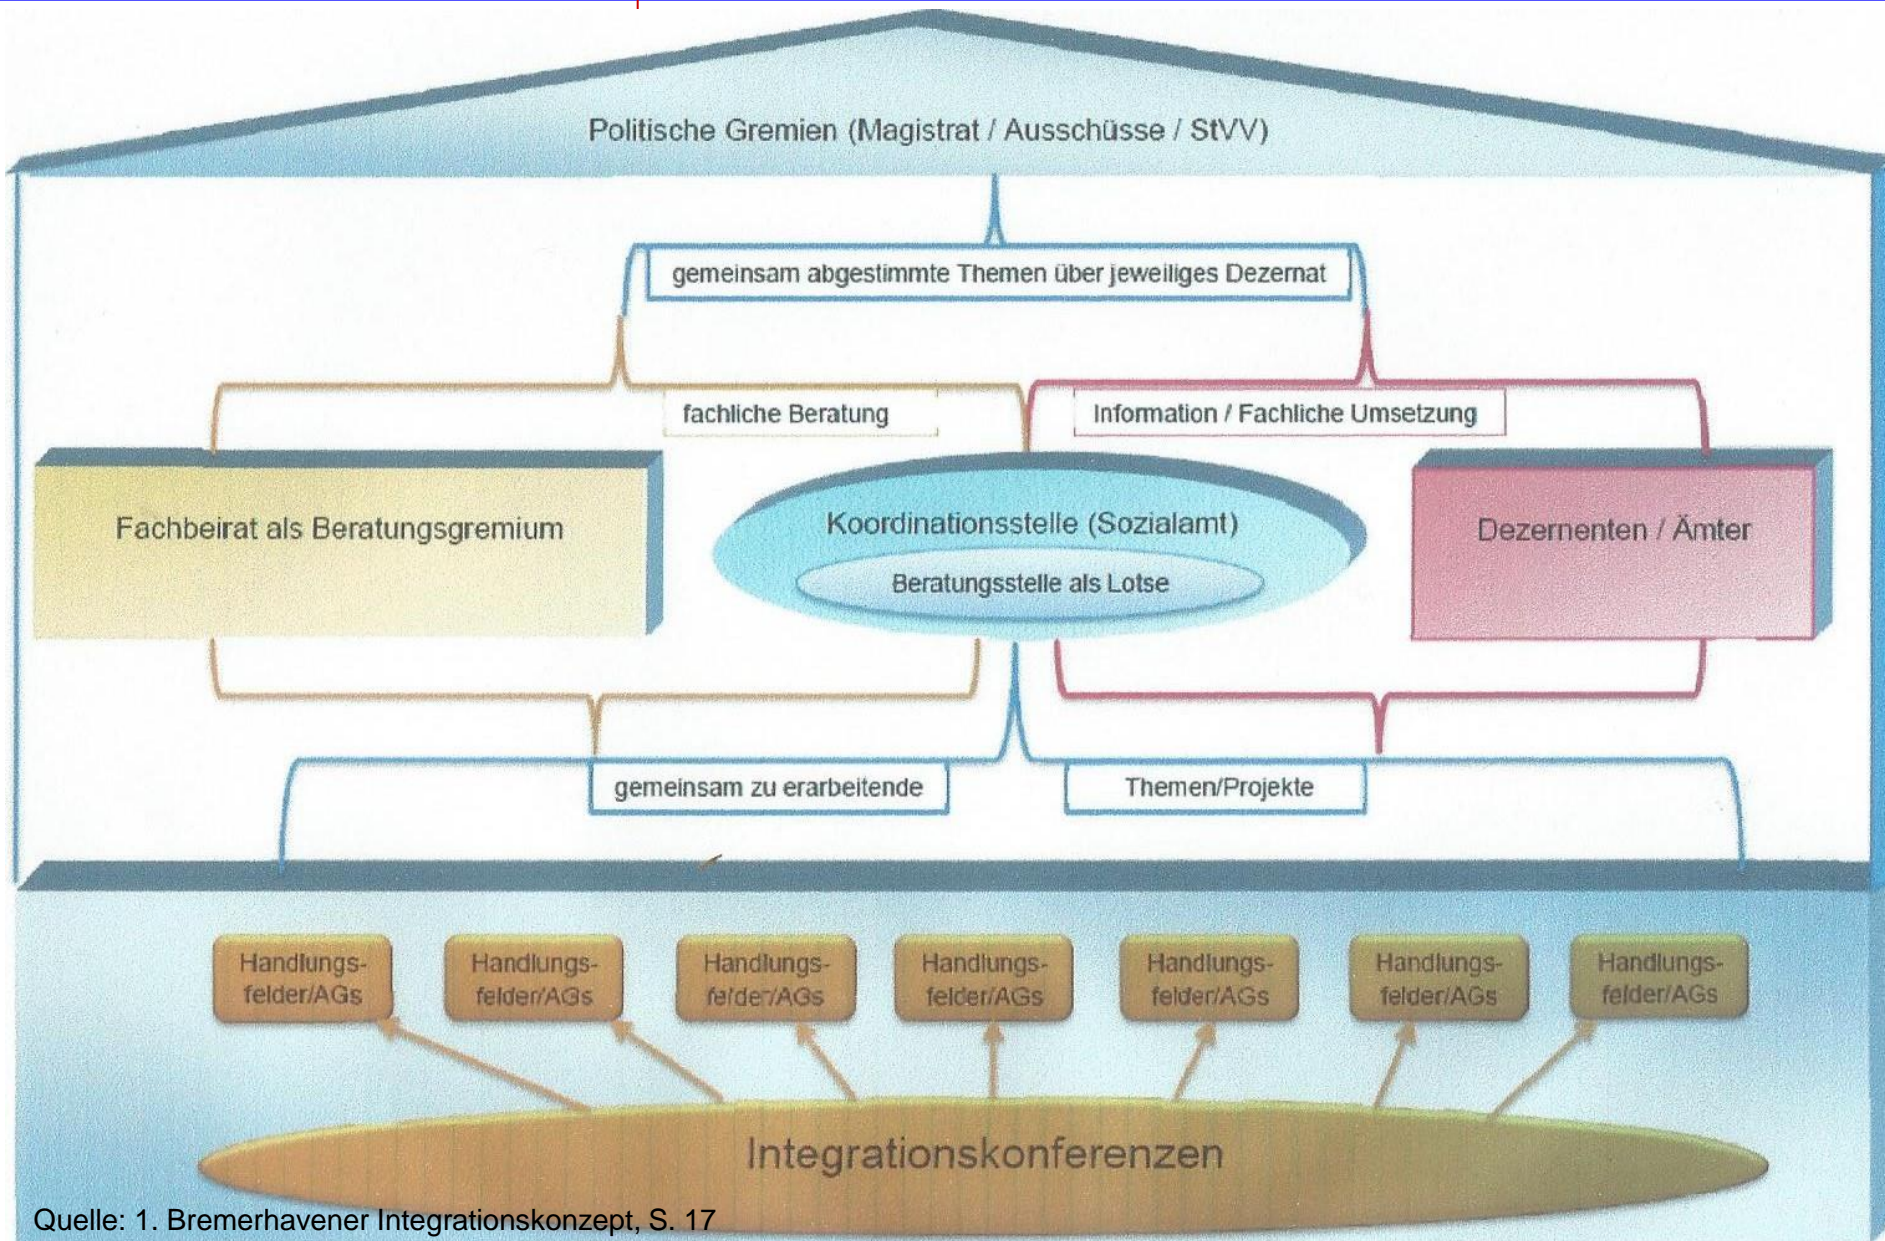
Politische Gremien (Magistrat / Ausschüsse / StVV)

gemeinsam abgestimmte Themen über jeweiliges Dezernat

fachliche Beratung

Information / Fachliche Umsetzung

Fachbeirat als Beratungsgremium

Koordinationsstelle (Sozialamt)

Beratungsstelle als Lotse

Dezernenten / Ämter

gemeinsam zu erarbeitende

Themen/Projekte

Handlungsfelder/AGs

Handlungsfelder/AGs

Handlungsfelder/AGs

Handlungsfelder/AGs

Handlungsfelder/AGs

Handlungsfelder/AGs

Handlungsfelder/AGs

Integrationskonferenzen

Quelle: 1. Bremerhavener Integrationskonzept, S. 17